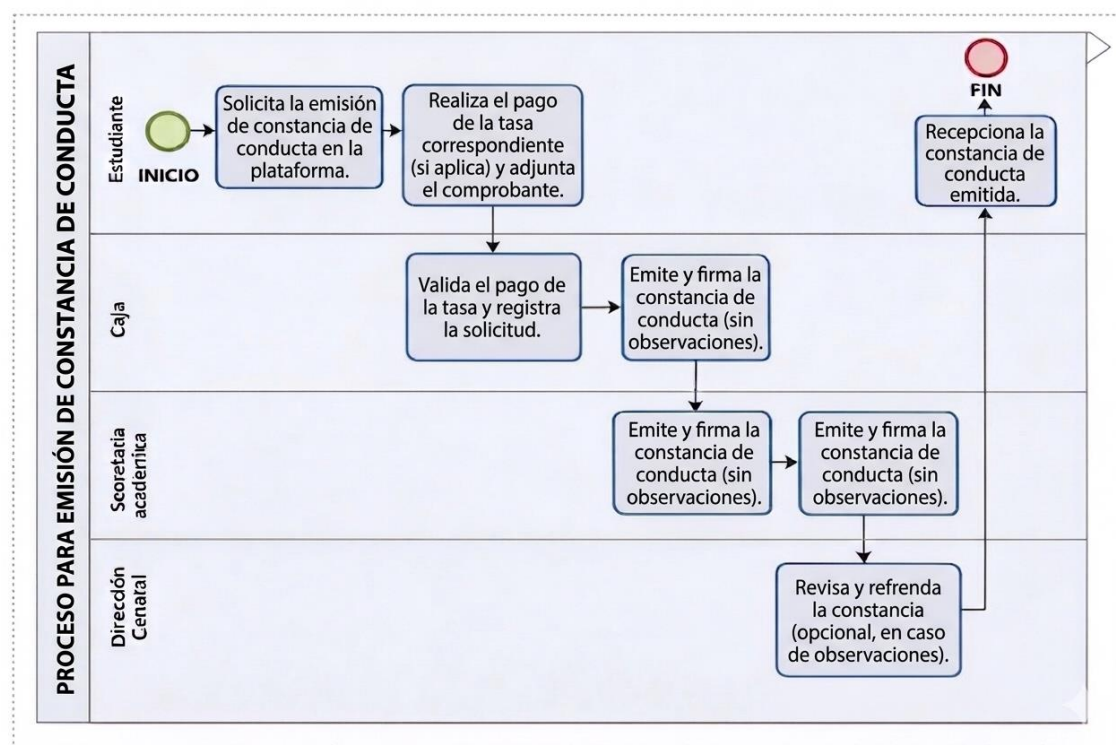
PROCESO PARA EMISIÓN DE CONSTANCIA DE CONDUCTA

Estudiante

INICIO

Solicita la emisión de constancia de conducta en la plataforma.

Realiza el pago de la tasa correspondiente (si aplica) y adjunta el comprobante.

FIN

Recepciona la constancia de conducta emitida.

Caja

Valida el pago de la tasa y registra la solicitud.

Emite y firma la constancia de conducta (sin observaciones).

Scoretatia academica

Emite y firma la constancia de conducta (sin observaciones).

Emite y firma la constancia de conducta (sin observaciones).

Dirección Cenaral

Revisa y refrenda la constancia (opcional, en caso de observaciones).